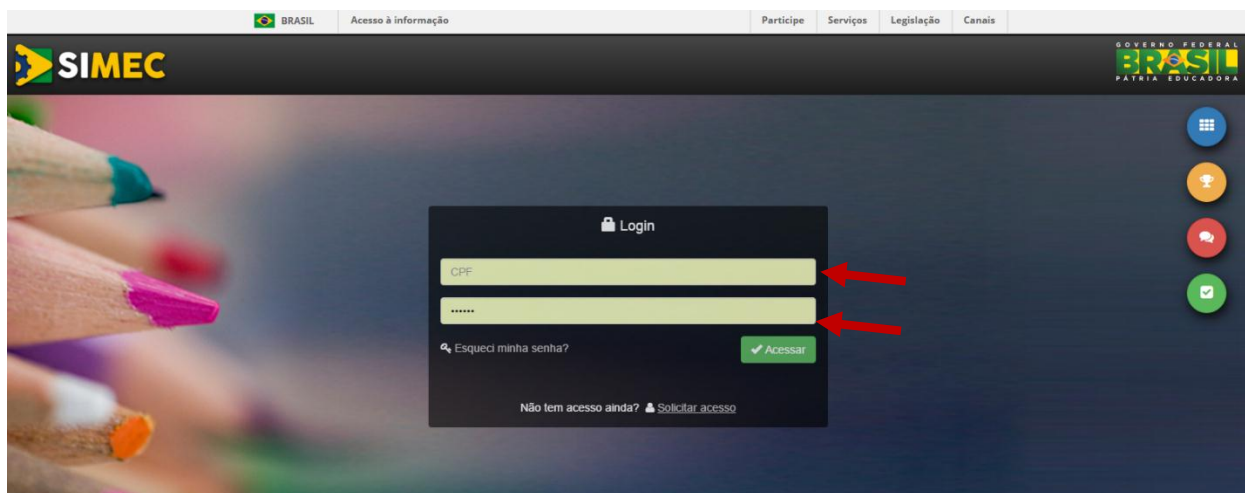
BRASIL Acesso à informação

Participe Serviços Legislação Canais

SIMEC

GOVERNO FEDERAL
BRASIL
PÁTRIA EDUCADORA

Login

CPF

••••••

Esqueci minha senha?

Acessar

Não tem acesso ainda? Solicitar acesso